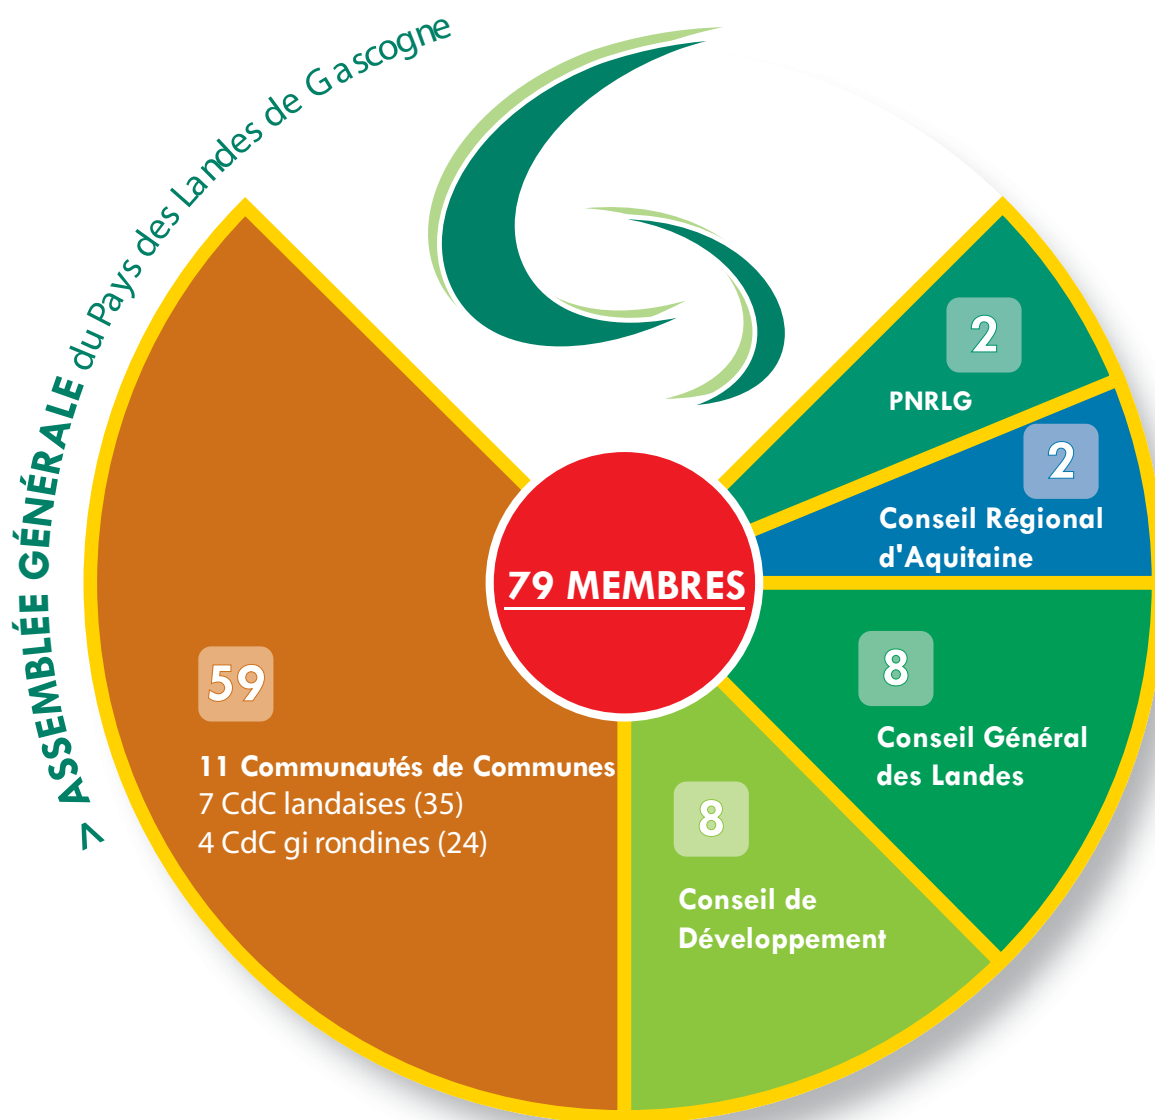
> ASSEMBLÉE GÉNÉRALE du Pays des Landes de Gascogne

79 MEMBRES

2
PNRLG

2
Conseil Régional d'Aquitaine

8
Conseil Général des Landes

8
Conseil de Développement

59
11 Communautés de Communes
7 CdC landaises (35)
4 CdC gi rondines (24)